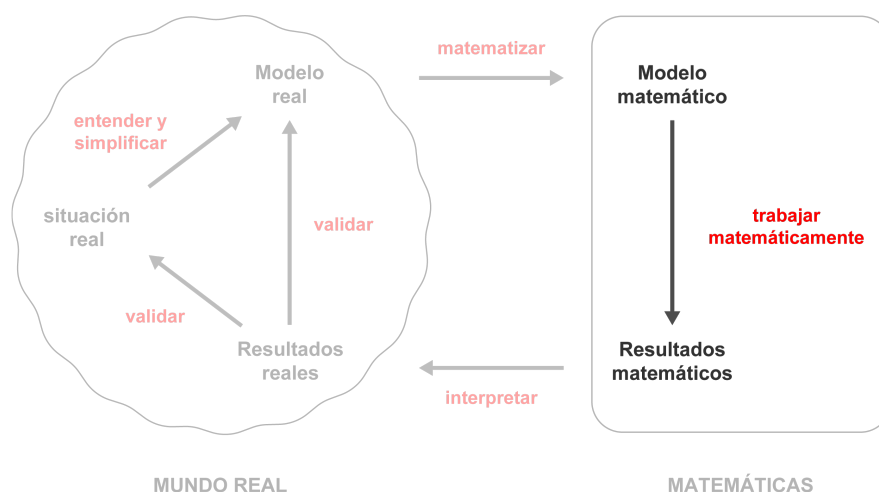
Modelo real

entender y simplificar

situación real

validar

validar

Resultados reales

matematizar

Modelo matemático

trabajar matemáticamente

Resultados matemáticos

interpretar

MUNDO REAL

MATEMÁTICAS